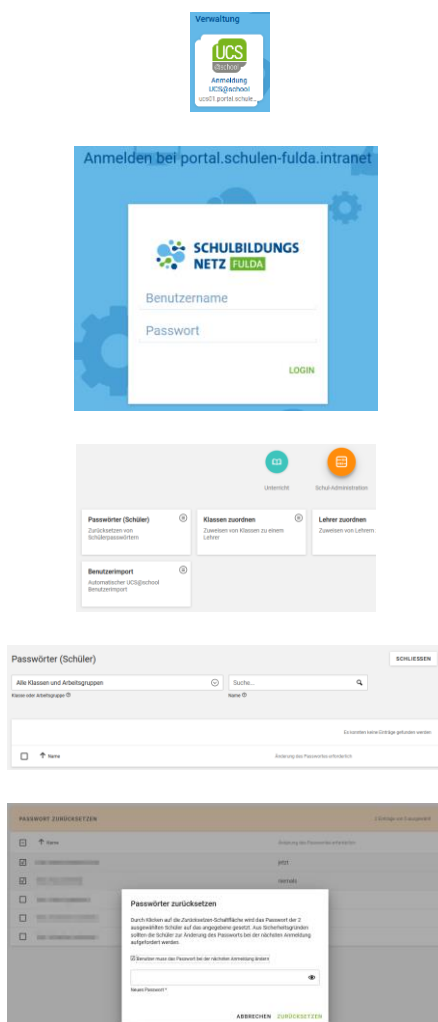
Verwaltung

UCS @school

Anmeldung UCS@school

ucs01 portal schule...

Anmelden bei portal.schulen-fulda.intranet

SCHULBILDUNGS NETZ FULDA

Benutzername

Passwort

LOGIN

Unterricht

Schul-Administration

Passwörter (Schüler)
Zurücksetzen von Schülerpasswörtern

Klassen zuordnen
Zuweisen von Klassen zu einem Lehrer

Lehrer zuordnen
Zuweisen von Lehrern...

Benutzerimport
Automatischer UCS@school Benutzerimport

Passwörter (Schüler)

SCHLIESSEN

Alle Klassen und Arbeitsgruppen

Suche...

Klasse oder Arbeitsgruppe

Name

Es konnten keine Einträge gefunden werden

Name

Änderung des Passwortes erforderlich

PASSWORT ZURÜCKSETZEN

2 Einträge von 5 ausgewählt

Name

Änderung des Passwortes erforderlich

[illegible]

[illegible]

Passwörter zurücksetzen

Durch Klicken auf die Zurücksetzen-Schaltfläche wird das Passwort der 2 ausgewählten Schüler auf das angegebene gesetzt. Aus Sicherheitsgründen sollten die Schüler zur Änderung des Passworts bei der nächsten Anmeldung aufgefordert werden.

Benutzer muss das Passwort bei der nächsten Anmeldung ändern

Neues Passwort *

ABBRECHEN ZURÜCKSETZEN